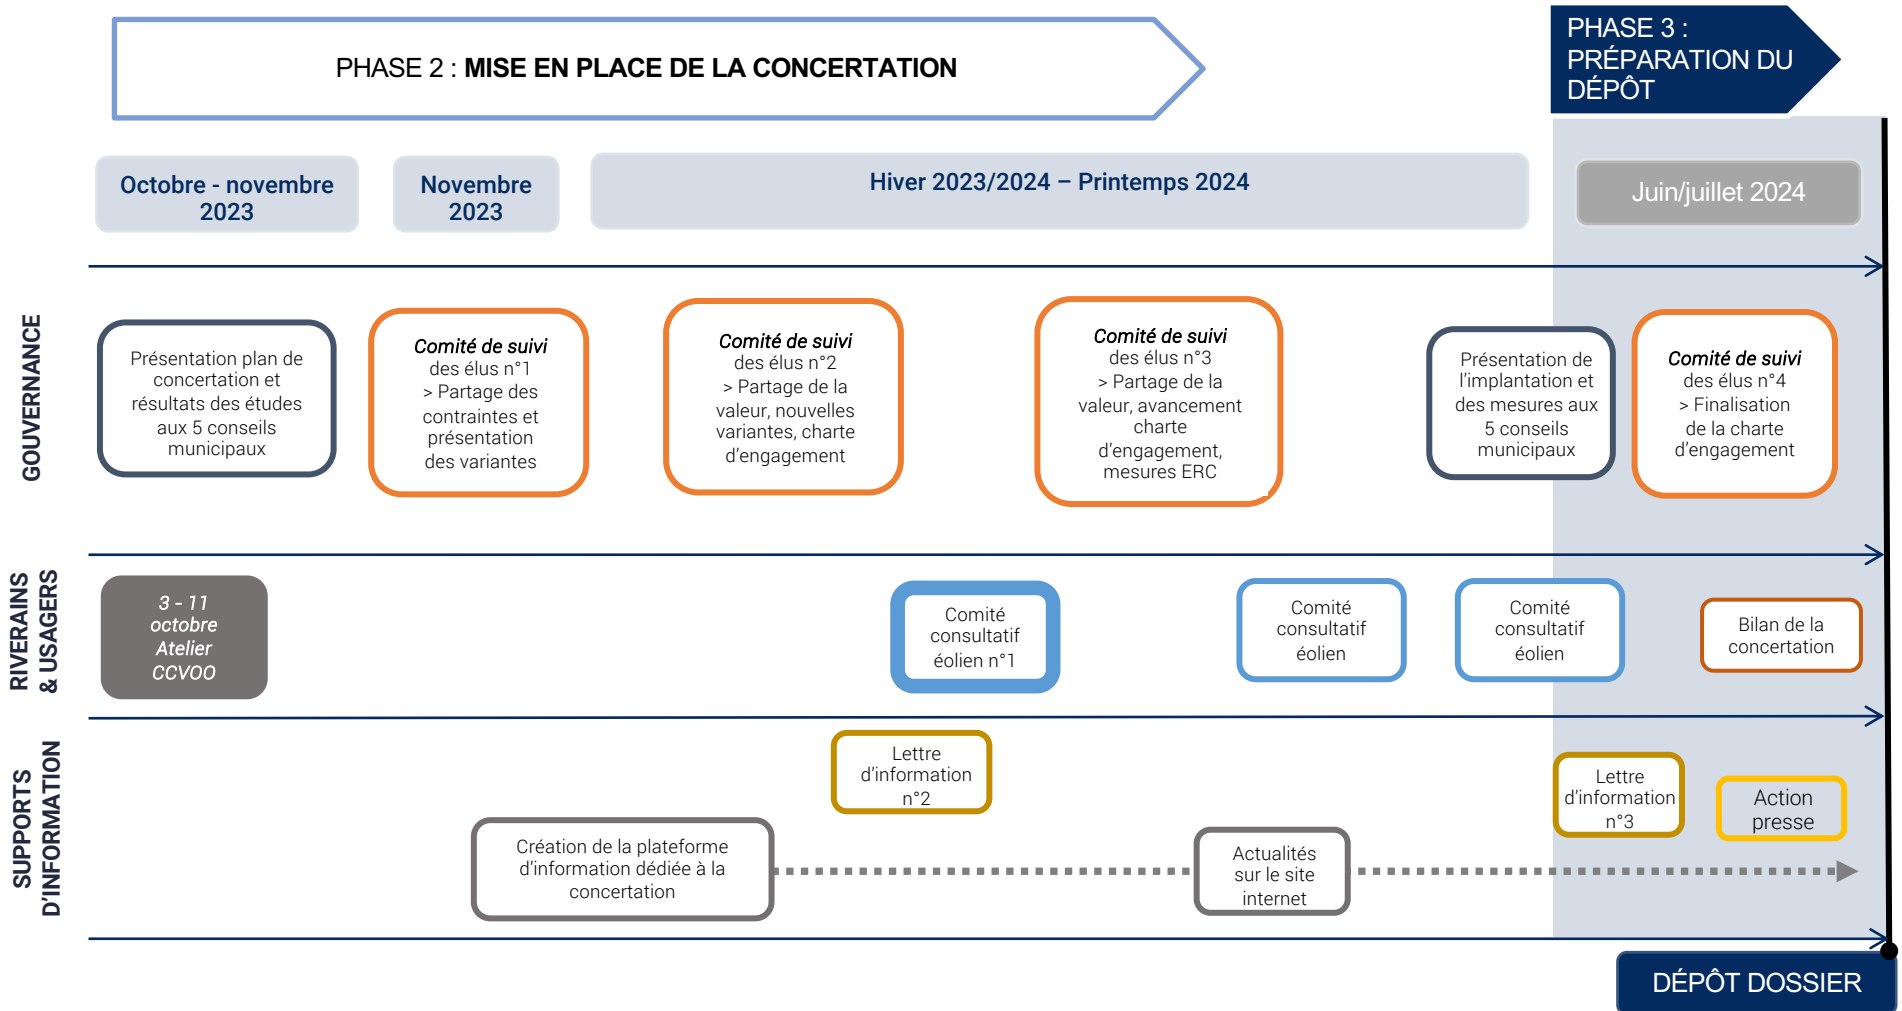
PHASE 2 : **MISE EN PLACE DE LA CONCERTATION**

PHASE 3 : PRÉPARATION DU DÉPÔT

Octobre - novembre 2023

Novembre 2023

Hiver 2023/2024 – Printemps 2024

Juin/juillet 2024

GOUVERNANCE

Présentation plan de concertation et résultats des études aux 5 conseils municipaux

*Comité de suivi* des élus n°1 > Partage des contraintes et présentation des variantes

*Comité de suivi* des élus n°2 > Partage de la valeur, nouvelles variantes, charte d'engagement

*Comité de suivi* des élus n°3 > Partage de la valeur, avancement charte d'engagement, mesures ERC

Présentation de l'implantation et des mesures aux 5 conseils municipaux

*Comité de suivi* des élus n°4 > Finalisation de la charte d'engagement

RIVERAINS & USAGERS

*3 - 11 octobre Atelier CCVOO*

Comité consultatif éolien n°1

Comité consultatif éolien

Comité consultatif éolien

Bilan de la concertation

SUPPORTS D'INFORMATION

Lettre d'information n°2

Lettre d'information n°3

Action presse

Création de la plateforme d'information dédiée à la concertation

Actualités sur le site internet

DÉPÔT DOSSIER